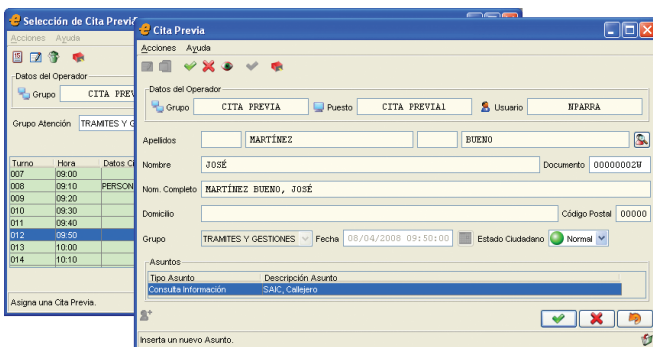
Selección de Cita Previa

Acciones Ayuda

Datos del Operador

Grupo CITA PREV

Grupo Atención TRAMITES Y G

| Turno | Hora | Datos C |
|---|---|---|
| 007 | 09:00 | |
| 008 | 09:10 | PERSON |
| 009 | 09:20 | |
| 010 | 09:30 | |
| 011 | 09:40 | |
| 012 | 09:50 | |
| 013 | 10:00 | |
| 014 | 10:10 | |

Asigna una Cita Previa.

Cita Previa

Acciones Ayuda

Datos del Operador

Grupo CITA PREVIA Puesto CITA PREVIA1 Usuario NPARRA

Apellidos MARTÍNEZ BUENO

Nombre JOSÉ Documento 00000002W

Nom. Completo MARTÍNEZ BUENO, JOSÉ

Domicilio Código Postal 00000

Grupo TRAMITES Y GESTIONES Fecha 08/04/2008 09:50:00 Estado Ciudadano Normal

Asuntos

| Tipo Asunto | Descripción Asunto |
|---|---|
| Consulta Información | SAIC, Callejero |

Inserta un nuevo Asunto.